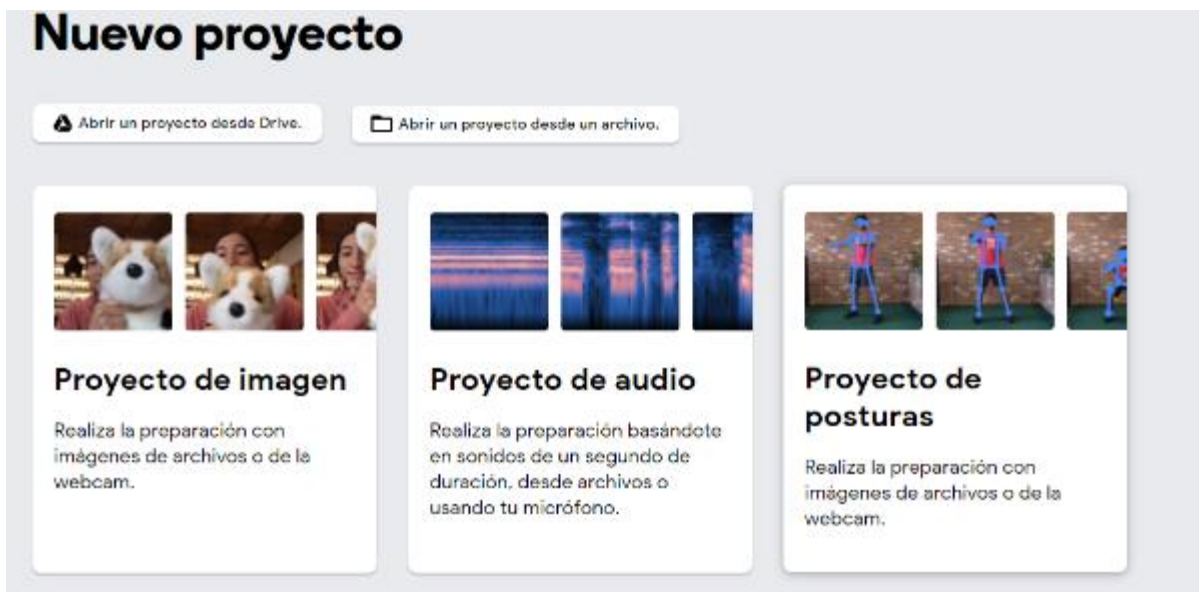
Nuevo proyecto

Abrir un proyecto desde Drive.

Abrir un proyecto desde un archivo.

Proyecto de imagen

Realiza la preparación con imágenes de archivos o de la webcam.

Proyecto de audio

Realiza la preparación basándote en sonidos de un segundo de duración, desde archivos o usando tu micrófono.

Proyecto de posturas

Realiza la preparación con imágenes de archivos o de la webcam.